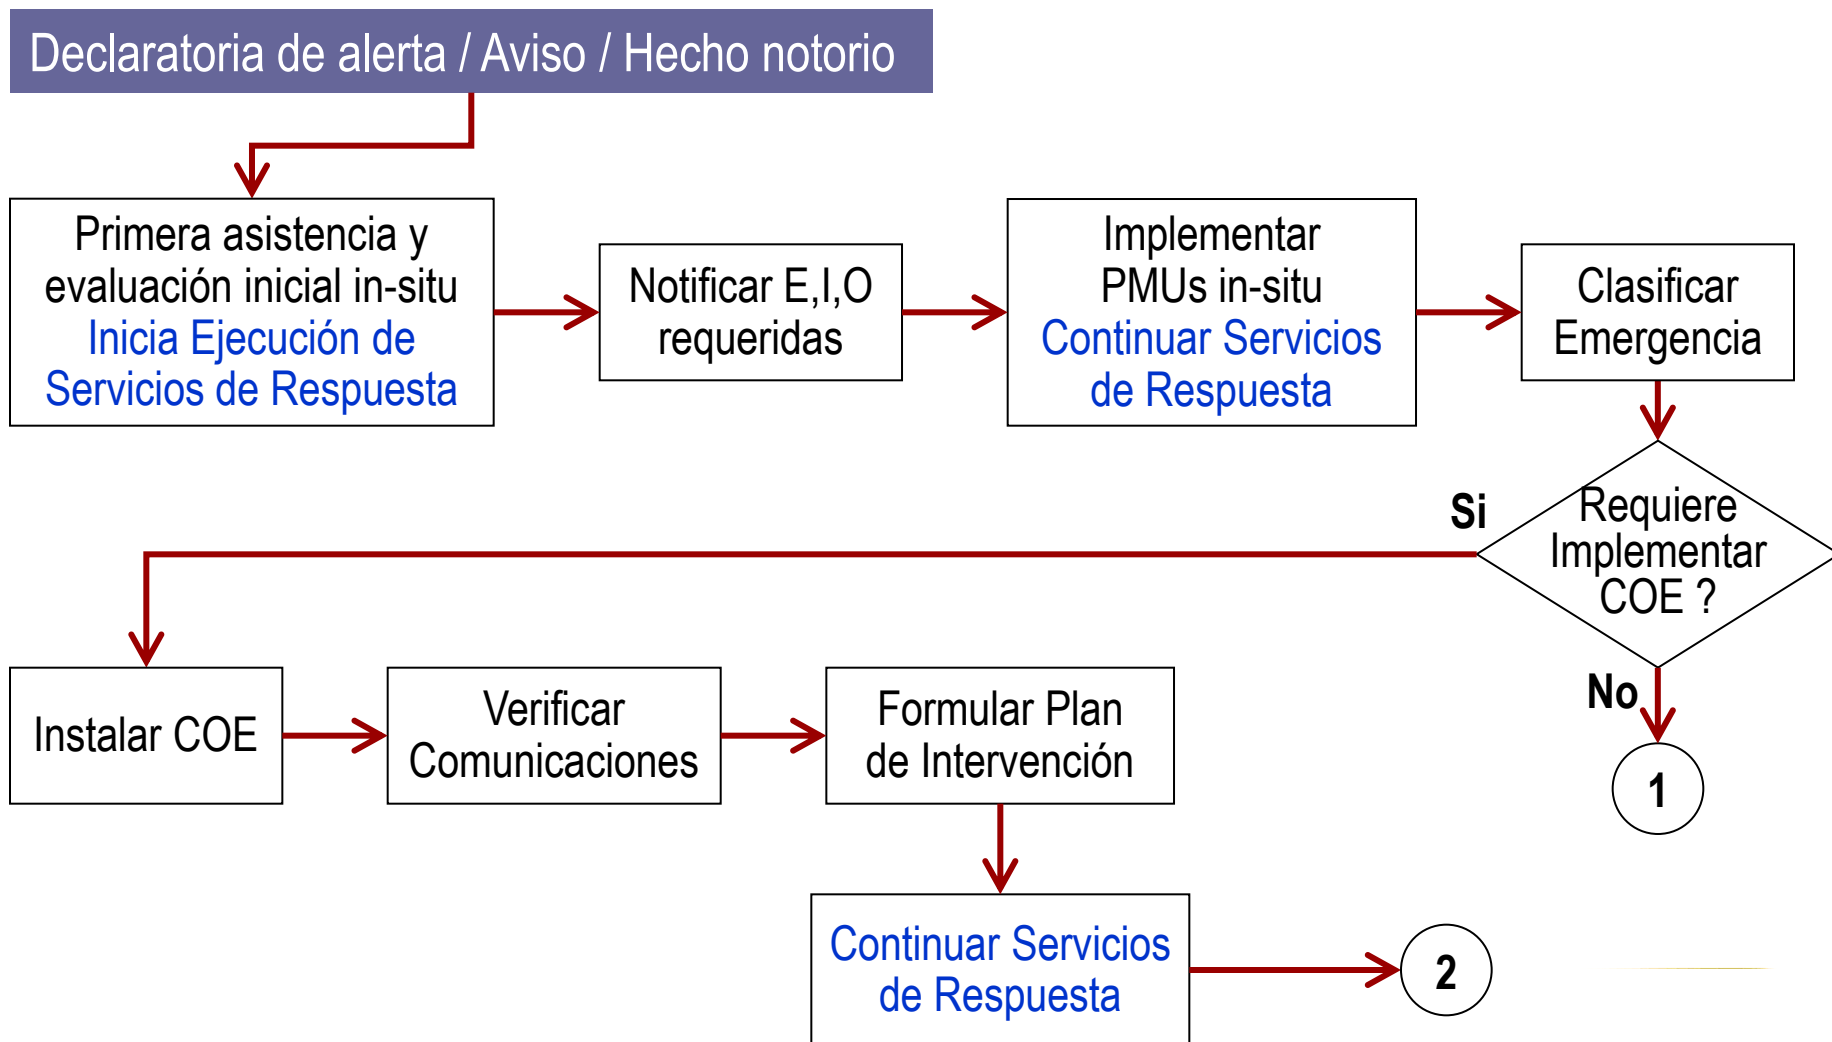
Declaratoria de alerta / Aviso / Hecho notorio

Primera asistencia y evaluación inicial in-situ
Inicia Ejecución de Servicios de Respuesta

Notificar E,I,O requeridas

Implementar PMUs in-situ
Continuar Servicios de Respuesta

Clasificar Emergencia

Requiere Implementar COE ?

Si

No

1

Instalar COE

Verificar Comunicaciones

Formular Plan de Intervención

Continuar Servicios de Respuesta

2